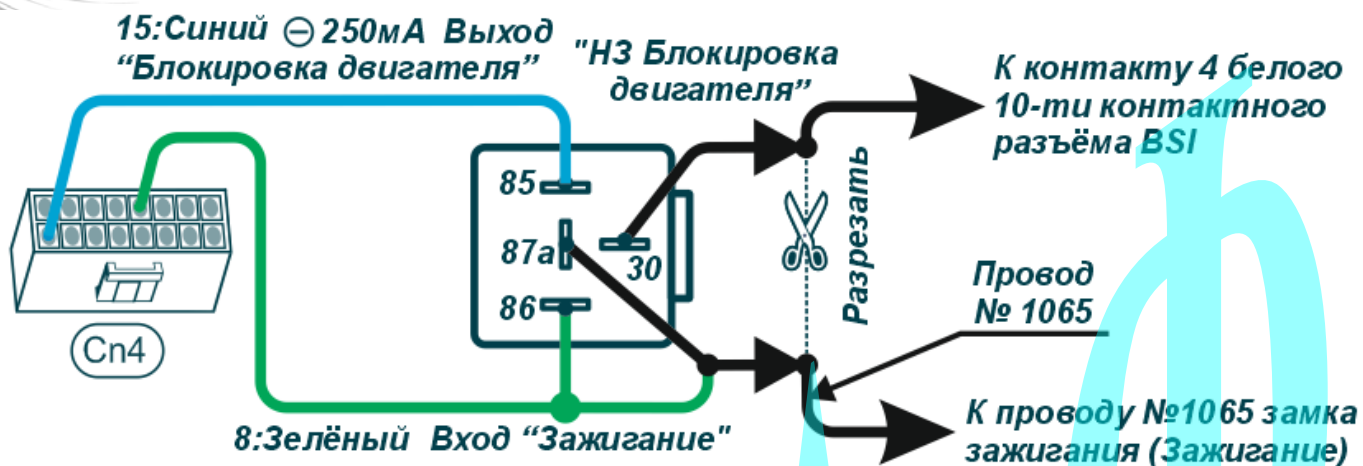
15:Синий ⊖ 250мА Выход
“Блокировка двигателя”

"НЗ Блокировка двигателя”

К контакту 4 белого 10-ти контактного разъёма BSI

85

87a

30

86

Разрезать

Провод № 1065

Cn4

8:Зелёный Вход “Зажигание"

К проводу №1065 замка зажигания (Зажигание)